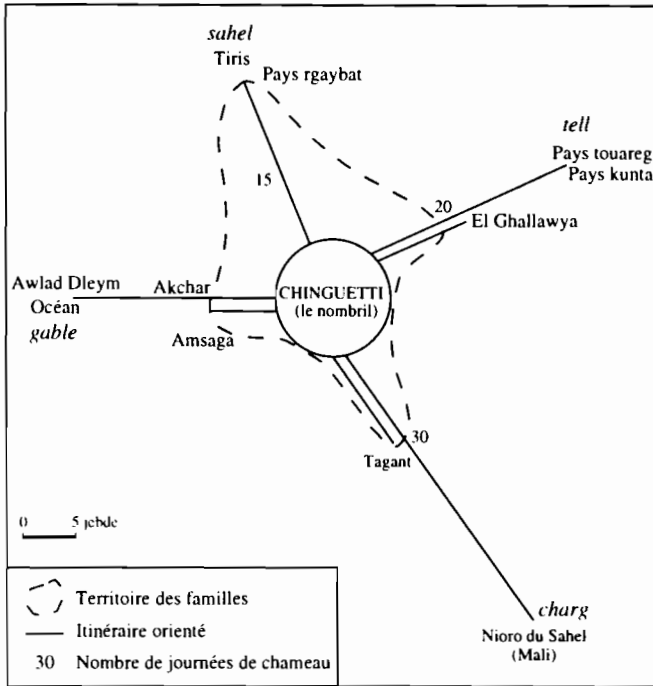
sahel
Tiris
Pays rgaybat

tell
Pays touareg
Pays kunta

15

20
El Ghallawya

Awlad Dleym
Océan
gable

Akchar

CHINGUETTI
(le nombril)

Amsaga

30
Tagant

0 5 jebde

charg
Nioro du Sahel
(Mali)

Territoire des familles
Itinéraire orienté
30 Nombre de journées de chameau